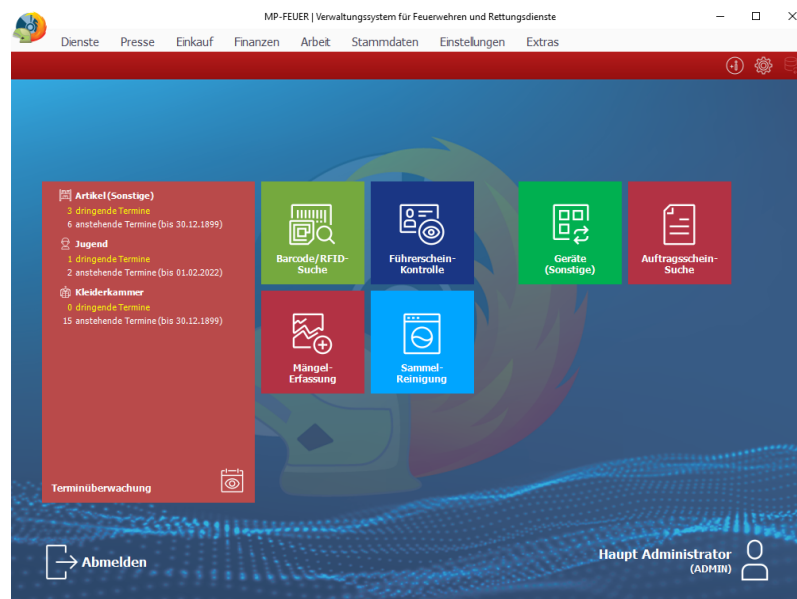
MP-FEUER | Verwaltungssystem für Feuerwehren und Rettungsdienste

Dienste Presse Einkauf Finanzen Arbeit Stammdaten Einstellungen Extras

Artikel (Sonstige)
3 dringende Termine
6 anstehende Termine (bis 30.12.1899)

Jugend
1 dringende Termine
2 anstehende Termine (bis 01.02.2022)

Kleiderkammer
0 dringende Termine
15 anstehende Termine (bis 30.12.1899)

Terminüberwachung

Barcode/RFID-Suche

Führerschein-Kontrolle

Geräte (Sonstige)

Auftragsschein-Suche

Mängel-Erfassung

Sammel-Reinigung

Abmelden

Haupt Administrator
(ADMIN)